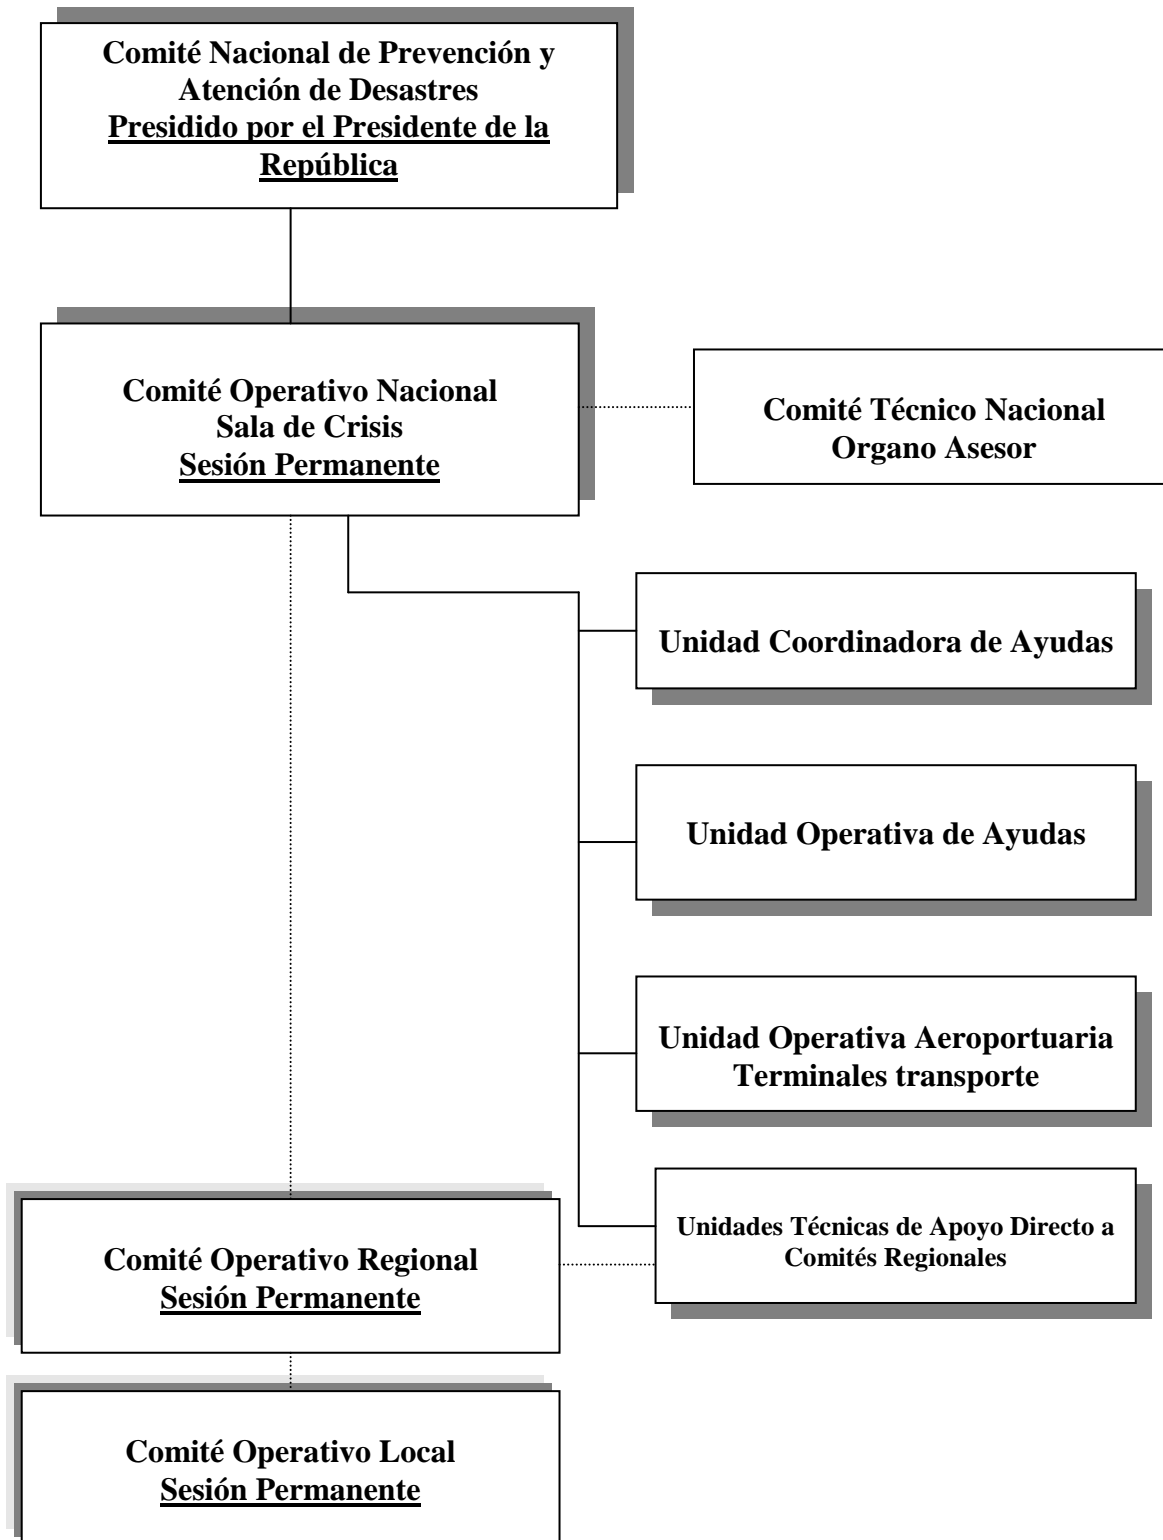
Comité Nacional de Prevención y Atención de Desastres
Presidido por el Presidente de la República

Comité Operativo Nacional
Sala de Crisis
Sesión Permanente

Comité Técnico Nacional
Organo Asesor

Unidad Coordinadora de Ayudas

Unidad Operativa de Ayudas

Unidad Operativa Aeroportuaria
Terminales transporte

Unidades Técnicas de Apoyo Directo a Comités Regionales

Comité Operativo Regional
Sesión Permanente

Comité Operativo Local
Sesión Permanente